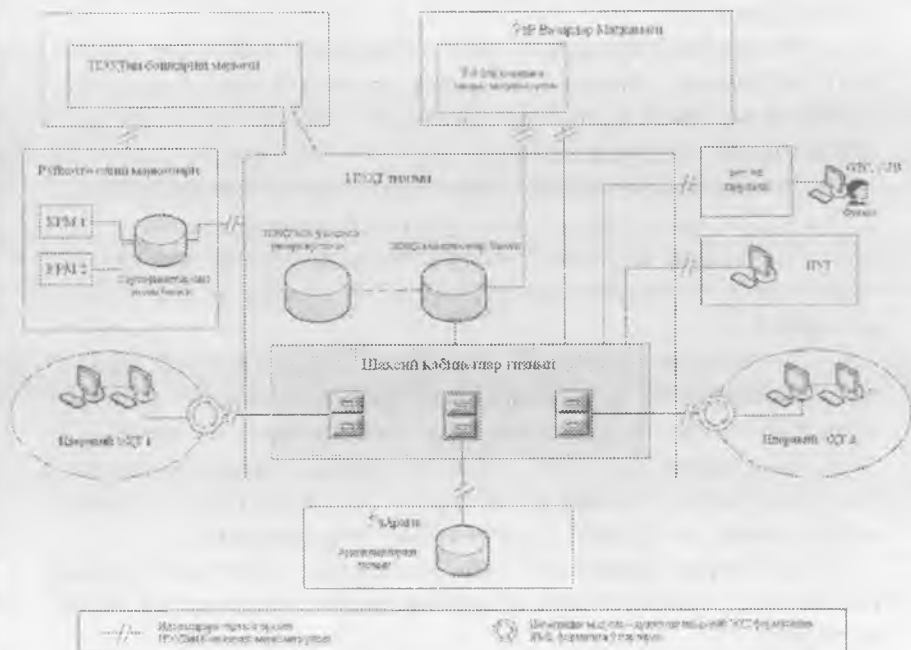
ЦОДЗ/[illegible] бошқарини маркази

ЎзР Вазирлар Маҳкамаси

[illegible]

Рўйхатга олиш марказлари

ЦОДЗ тизими

ХРМ 1

ХРМ 2

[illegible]

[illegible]

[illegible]

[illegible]

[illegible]

ПУТ

Шахсий кабинетлар тизими

Шахсий ЎҚЗ 1

Шахсий ЎҚЗ 2

ЎзАрхив

Архив маълумотлар тизими

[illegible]

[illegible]